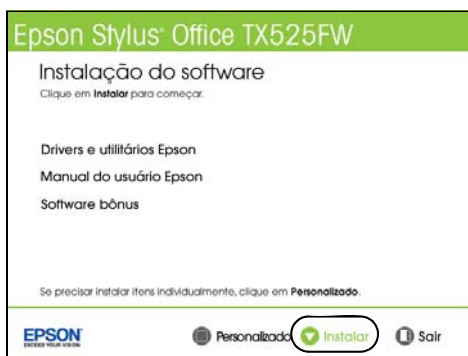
Epson Stylus® Office TX525FW

Instalação do software

Clique em Instalar para começar.

Drivers e utilitários Epson

Manual do usuário Epson

Software bônus

Se precisar instalar itens individualmente, clique em Personalizado.

EPSON
EXCEED YOUR VISION

Personalizado Instalar Sair